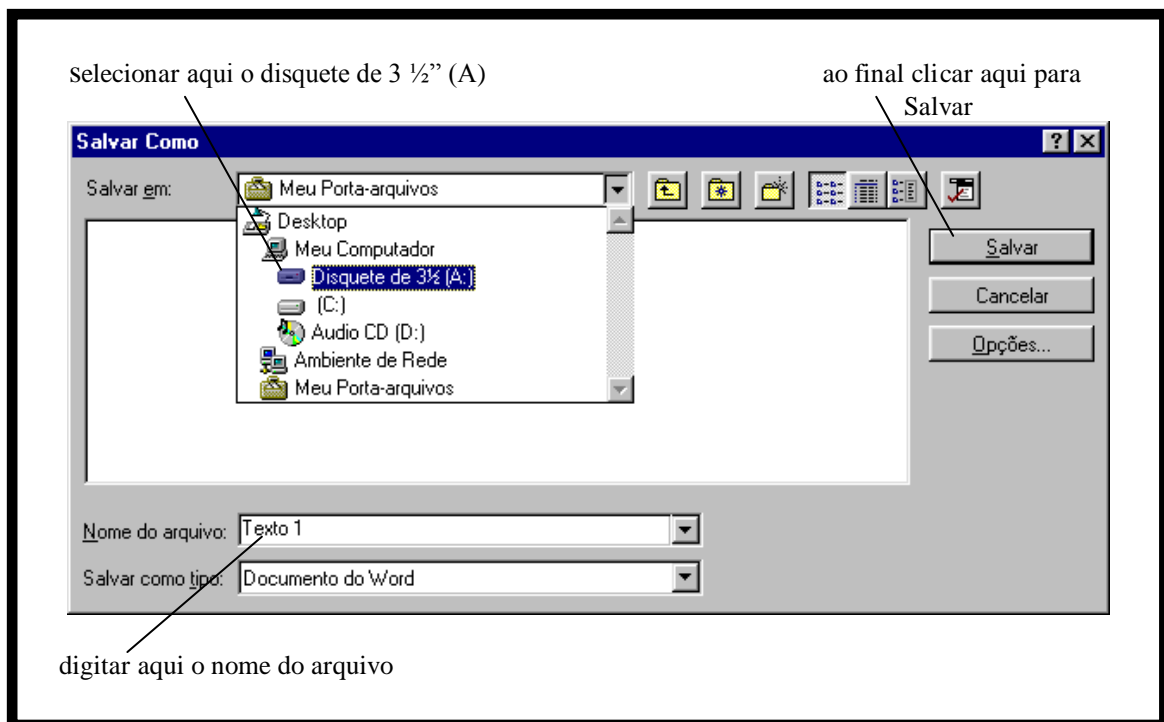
selecionar aqui o disquete de 3 ½" (A)

ao final clicar aqui para Salvar

Salvar Como

?

Salvar em: Meu Porta-arquivos

Desktop
Meu Computador
Disquete de 3½ (A:)
(C:)
Audio CD (D:)
Ambiente de Rede
Meu Porta-arquivos

Salvar

Cancelar

Opções...

Nome do arquivo: Texto 1

Salvar como tipo: Documento do Word

digitar aqui o nome do arquivo